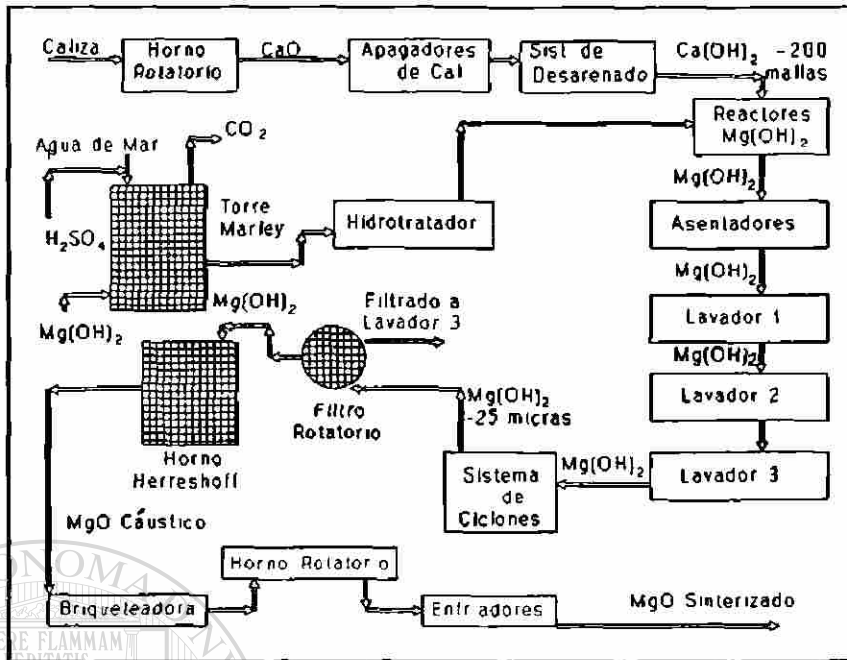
Caliza
Horno Rotatorio
CaO
Apagadores de Cal
Sist de Desarenado
$Ca(OH)_2$ -200 mallas
Reactores $Mg(OH)_2$
$CO_2$
Agua de Mar
$H_2SO_4$
Torre Marley
Hidrotratador
$Mg(OH)_2$
Asentadores
$Mg(OH)_2$
$Mg(OH)_2$
$Mg(OH)_2$
Filtrado a Lavador 3
Lavador 1
$Mg(OH)_2$
Lavador 2
Filtro Rotatorio
$Mg(OH)_2$ -25 micras
Horno Herreshoff
Sistema de Ciclones
$Mg(OH)_2$
Lavador 3
MgO Cáustico
Horno Rotatorio
Briqueteadora
Enfriadores
MgO Sinterizado
NOMA
RE FLAMMAM
ERITATIS